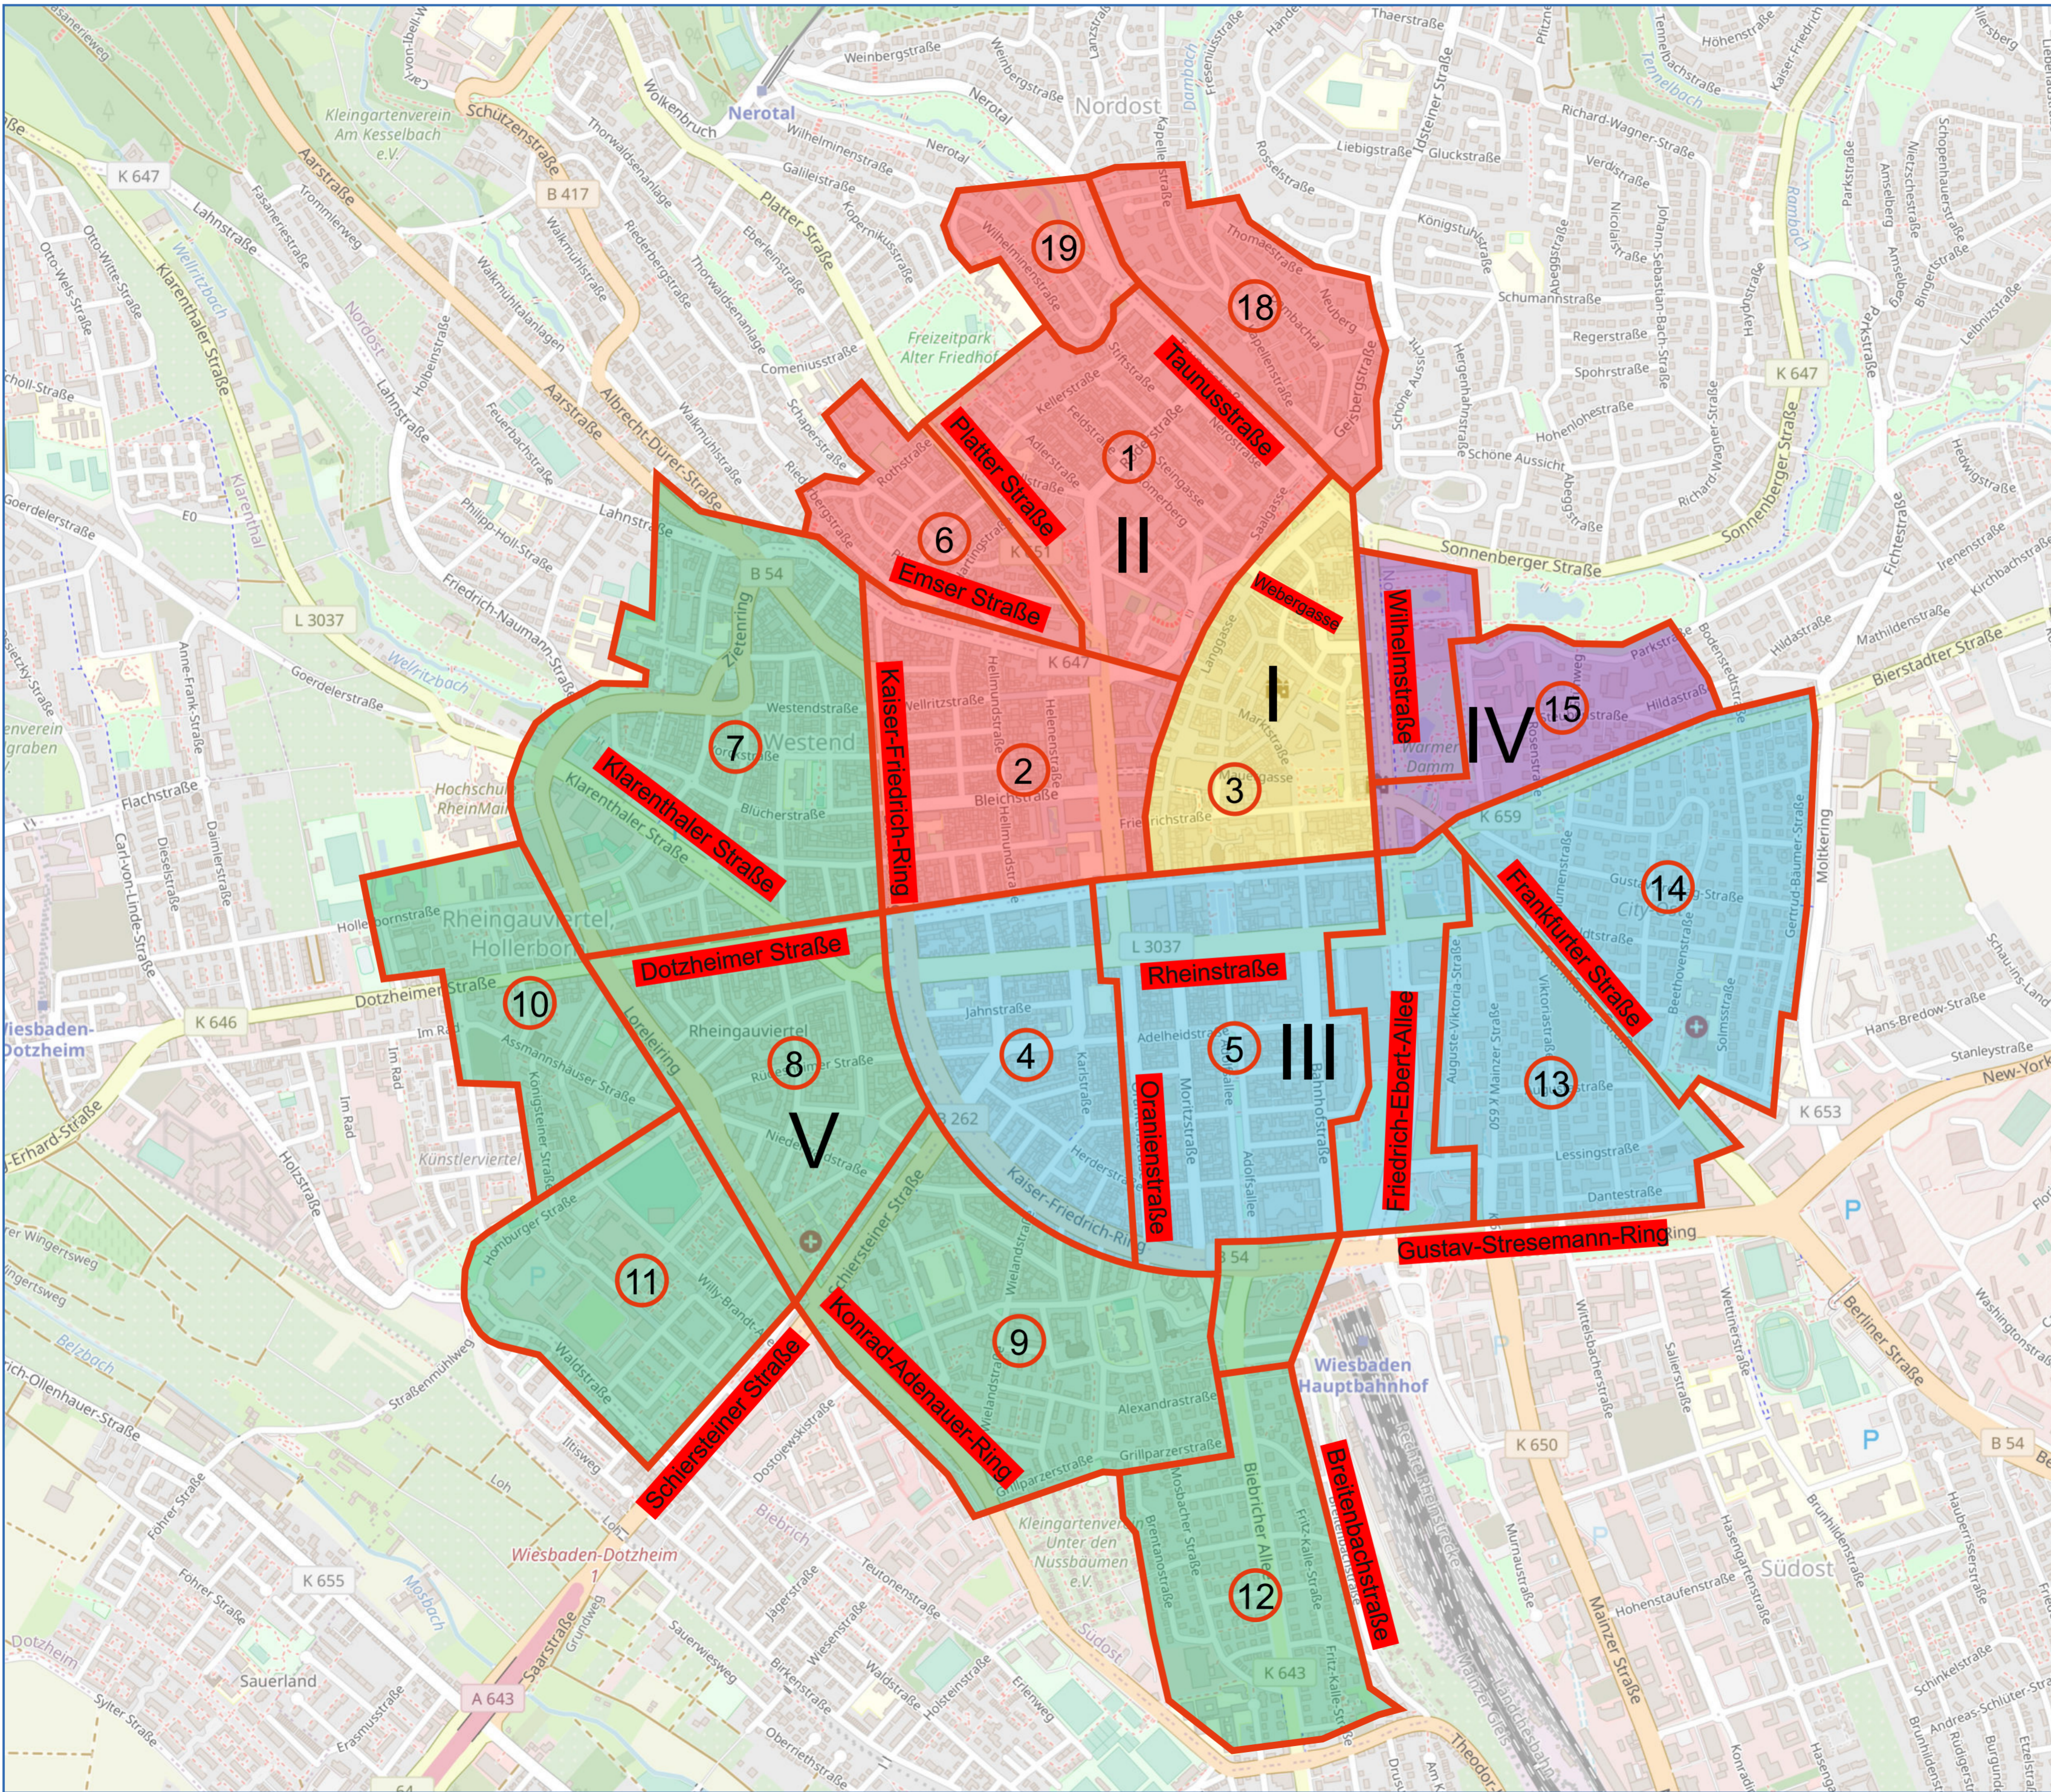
19
18
Taunusstraße
Platter Straße
1
6
II
Emser Straße
Webergasse
I
3
Wilhelmstraße
IV
15
Kaiser-Friedrich-Ring
2
7
Klarenthaler Straße
14
Frankfurter Straße
Dotzheimer Straße
Rheinstraße
10
4
5
III
8
V
Oranienstraße
Friedrich-Ebert-Allee
13
Gustav-Stresemann-Ring
11
9
Konrad-Adenauer-Ring
Schiersteiner Straße
Breitenbachstraße
12

Nordost
Nerotal
Westend
Rheingauviertel, Hollerborn
Wiesbaden Hauptbahnhof
Wiesbaden-Dotzheim
Südost
Sauerland
Kleingartenverein Am Kesselbach e.V.
Freizeitpark Alter Friedhof
Kleingartenverein Unter den Nussbaumen e.V.
Sonnenberger Straße
Bierstadter Straße
Berliner Straße
Mainzer Straße
Lahnstraße
Aarstraße
Schützenstraße
K 647
B 417
B 54
L 3037
K 659
K 653
K 646
K 650
K 655
K 643
A 643
B 262